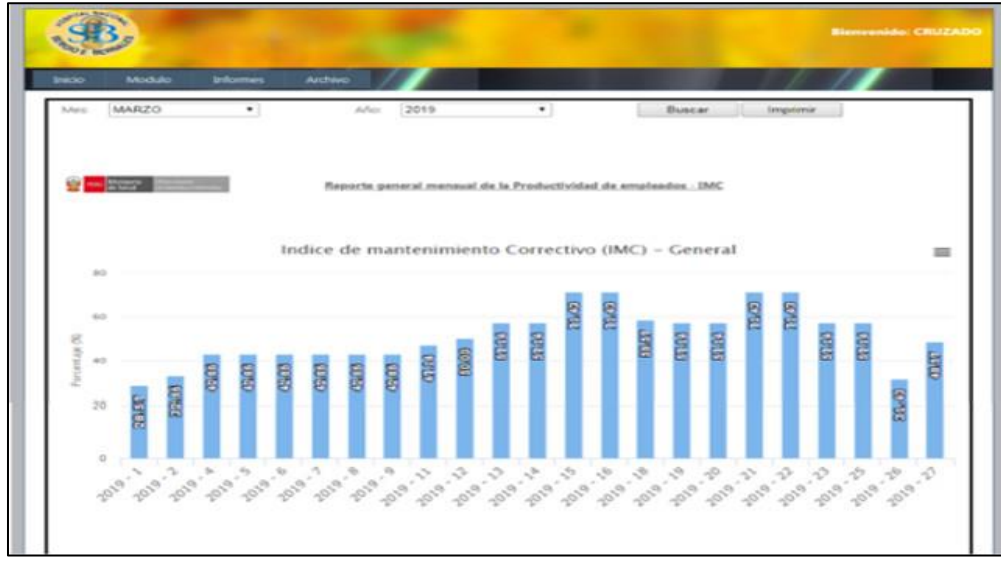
Bienvenido: CRUZADO

Inicio Modulo Informes Archivo

Mes: MARZO Año: 2019 Buscar Imprimir

Ministerio de Salud

Reporte general mensual de la Productividad de empleados - IMC

Indice de mantenimiento Correctivo (IMC) – General

80
60
40
20
0

Porcentaje (%)

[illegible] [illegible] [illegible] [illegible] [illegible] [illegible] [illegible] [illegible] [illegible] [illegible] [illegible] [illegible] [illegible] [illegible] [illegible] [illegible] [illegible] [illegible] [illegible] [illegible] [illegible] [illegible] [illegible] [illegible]

2019 - 1
2019 - 2
2019 - 4
2019 - 5
2019 - 6
2019 - 7
2019 - 8
2019 - 9
2019 - 11
2019 - 12
2019 - 13
2019 - 14
2019 - 15
2019 - 16
2019 - 18
2019 - 19
2019 - 20
2019 - 21
2019 - 22
2019 - 23
2019 - 25
2019 - 26
2019 - 27